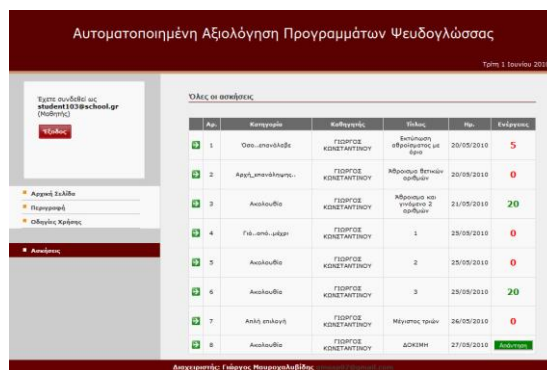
Αυτοματοποιημένη Αξιολόγηση Προγραμμάτων Ψευδογλώσσας

Τρίτη 1 Ιουνίου 201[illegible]

Έχετε συνδεθεί ως student103@school.gr (Μαθητής)

Τέλος

Αρχική Σελίδα
Περιγραφή
Οδηγίες Χρήσης

Ασκήσεις

Όλες οι ασκήσεις

| | Αρ. | Κατηγορία | Καθηγητής | Τίτλος | Ημ. | Ενέργειες |
|---|---|---|---|---|---|---|
| | 1 | Όσο...επανάλαβε | ΓΙΩΡΓΟΣ ΚΩΝΣΤΑΝΤΙΝΟΥ | Εκτύπωση αθροίσματος με όριο | 20/05/2010 | 5 |
| | 2 | Αρχή_επανάληψης... | ΓΙΩΡΓΟΣ ΚΩΝΣΤΑΝΤΙΝΟΥ | Άθροισμα θετικών αριθμών | 20/05/2010 | 0 |
| | 3 | Ακολουθία | ΓΙΩΡΓΟΣ ΚΩΝΣΤΑΝΤΙΝΟΥ | Άθροισμα και γινόμενο 2 αριθμών | 21/05/2010 | 20 |
| | 4 | Για...από...μέχρι | ΓΙΩΡΓΟΣ ΚΩΝΣΤΑΝΤΙΝΟΥ | 1 | 25/05/2010 | 0 |
| | 5 | Ακολουθία | ΓΙΩΡΓΟΣ ΚΩΝΣΤΑΝΤΙΝΟΥ | 2 | 25/05/2010 | 0 |
| | 6 | Ακολουθία | ΓΙΩΡΓΟΣ ΚΩΝΣΤΑΝΤΙΝΟΥ | 3 | 25/05/2010 | 20 |
| | 7 | Απλή επιλογή | ΓΙΩΡΓΟΣ ΚΩΝΣΤΑΝΤΙΝΟΥ | Μέγιστος τριών | 26/05/2010 | 0 |
| | 8 | Ακολουθία | ΓΙΩΡΓΟΣ ΚΩΝΣΤΑΝΤΙΝΟΥ | ΔΟΚΙΜΗ | 27/05/2010 | Απάντηση |

Διαχειριστής: Γιώργος Μαυροχαλιβίδης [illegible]